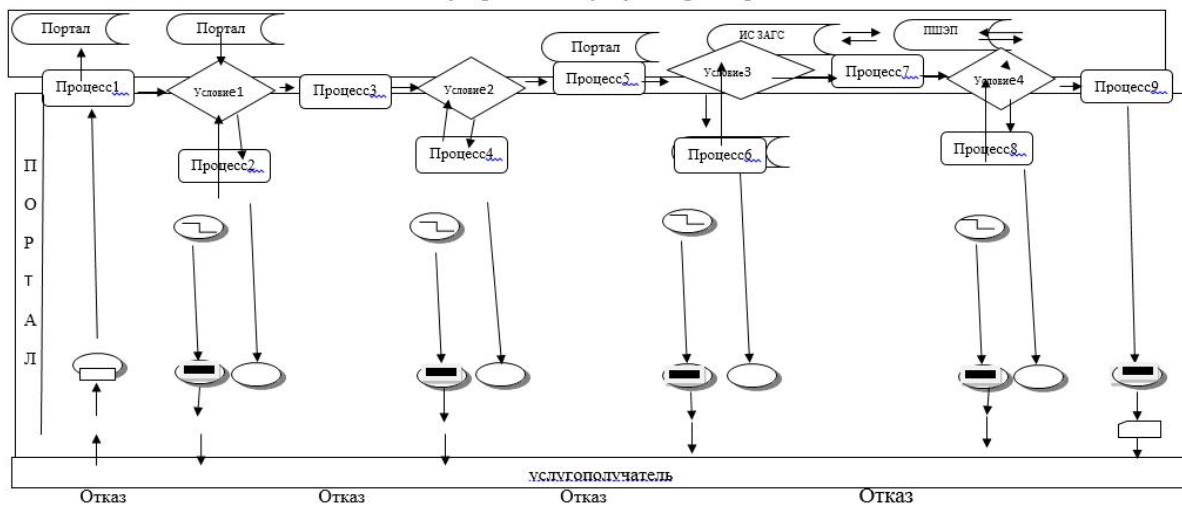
Портал

Портал

Портал

ИС ЗАГС

ПШЭП

Процесс1

Условие1

Процесс3

Условие2

Процесс5

Условие3

Процесс7

Условие4

Процесс9

Процесс2

Процесс4

Процесс6

Процесс8

П
О
Р
Т
А
Л

услугополучатель

Отказ

Отказ

Отказ

Отказ